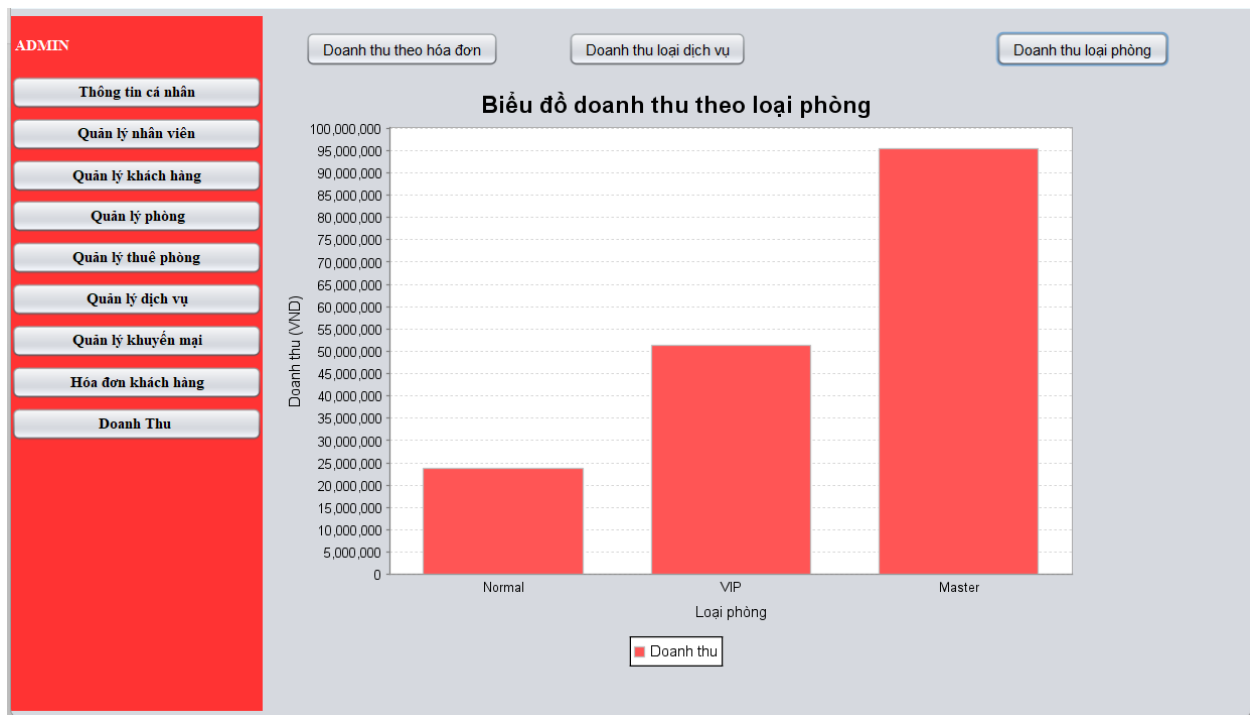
ADMIN

Thông tin cá nhân

Quản lý nhân viên

Quản lý khách hàng

Quản lý phòng

Quản lý thuê phòng

Quản lý dịch vụ

Quản lý khuyến mại

Hóa đơn khách hàng

Doanh Thu

Doanh thu theo hóa đơn

Doanh thu loại dịch vụ

Doanh thu loại phòng

Biểu đồ doanh thu theo loại phòng

100,000,000
95,000,000
90,000,000
85,000,000
80,000,000
75,000,000
70,000,000
65,000,000
60,000,000
55,000,000
50,000,000
45,000,000
40,000,000
35,000,000
30,000,000
25,000,000
20,000,000
15,000,000
10,000,000
5,000,000
0

Doanh thu (VND)

Normal

VIP

Master

Loại phòng

Doanh thu